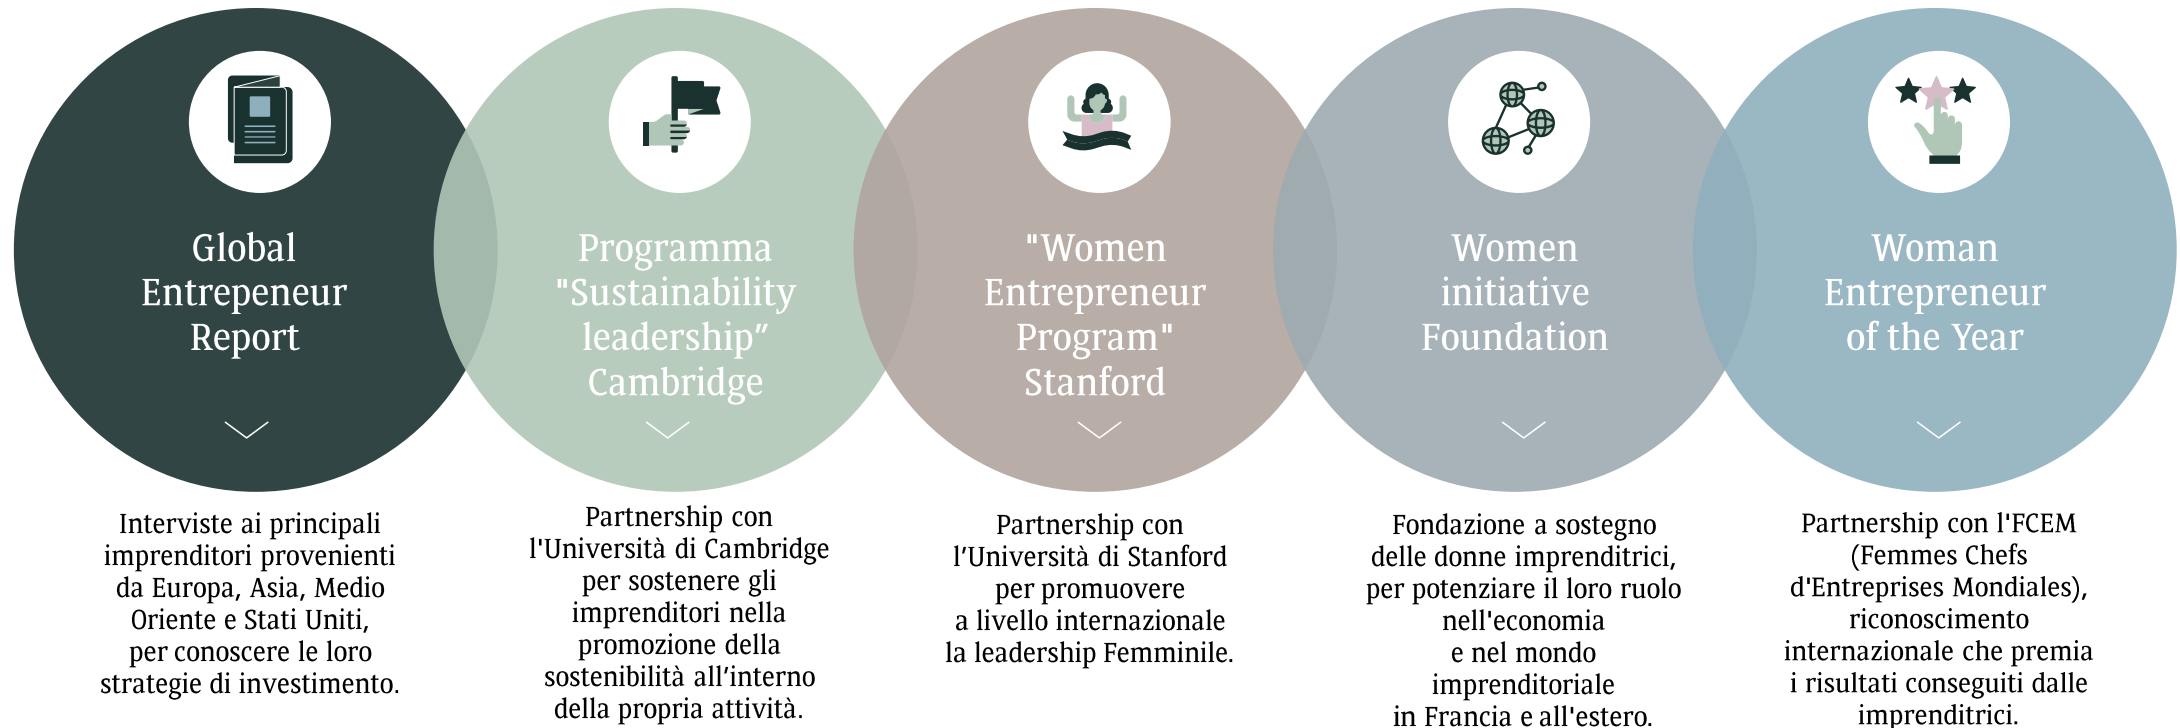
Global Entrepeneur Report

Interviste ai principali imprenditori provenienti da Europa, Asia, Medio Oriente e Stati Uniti, per conoscere le loro strategie di investimento.

Programma "Sustainability leadership" Cambridge

Partnership con l'Università di Cambridge per sostenere gli imprenditori nella promozione della sostenibilità all'interno della propria attività.

"Women Entrepreneur Program" Stanford

Partnership con l'Università di Stanford per promuovere a livello internazionale la leadership Femminile.

Women initiative Foundation

Fondazione a sostegno delle donne imprenditrici, per potenziare il loro ruolo nell'economia e nel mondo imprenditoriale in Francia e all'estero.

Woman Entrepreneur of the Year

Partnership con l'FCEM (Femmes Chefs d'Entreprises Mondiales), riconoscimento internazionale che premia i risultati conseguiti dalle imprenditrici.